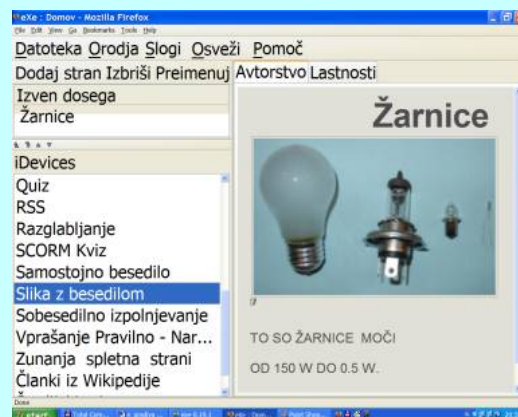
eXe : Domov - Mozilla Firefox
File Edit View Go Bookmarks Tools Help
Datoteka Orodja Slogi Osveži Pomoč
Dodaj stran Izbriši Preimenuj
Avtorstvo Lastnosti
Izven dosega
Žarnice
iDevices
Quiz
RSS
Razglabljanje
SCORM Kviz
Samostojno besedilo
Slika z besedilom
Sobesedilno izpolnjevanje
Vprašanje Pravilno - Nar...
Zunanja spletna strani
Članki iz Wikipedije
Žarnice
TO SO ŽARNICE MOČI
OD 150 W DO 0.5 W.
Done
start
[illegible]